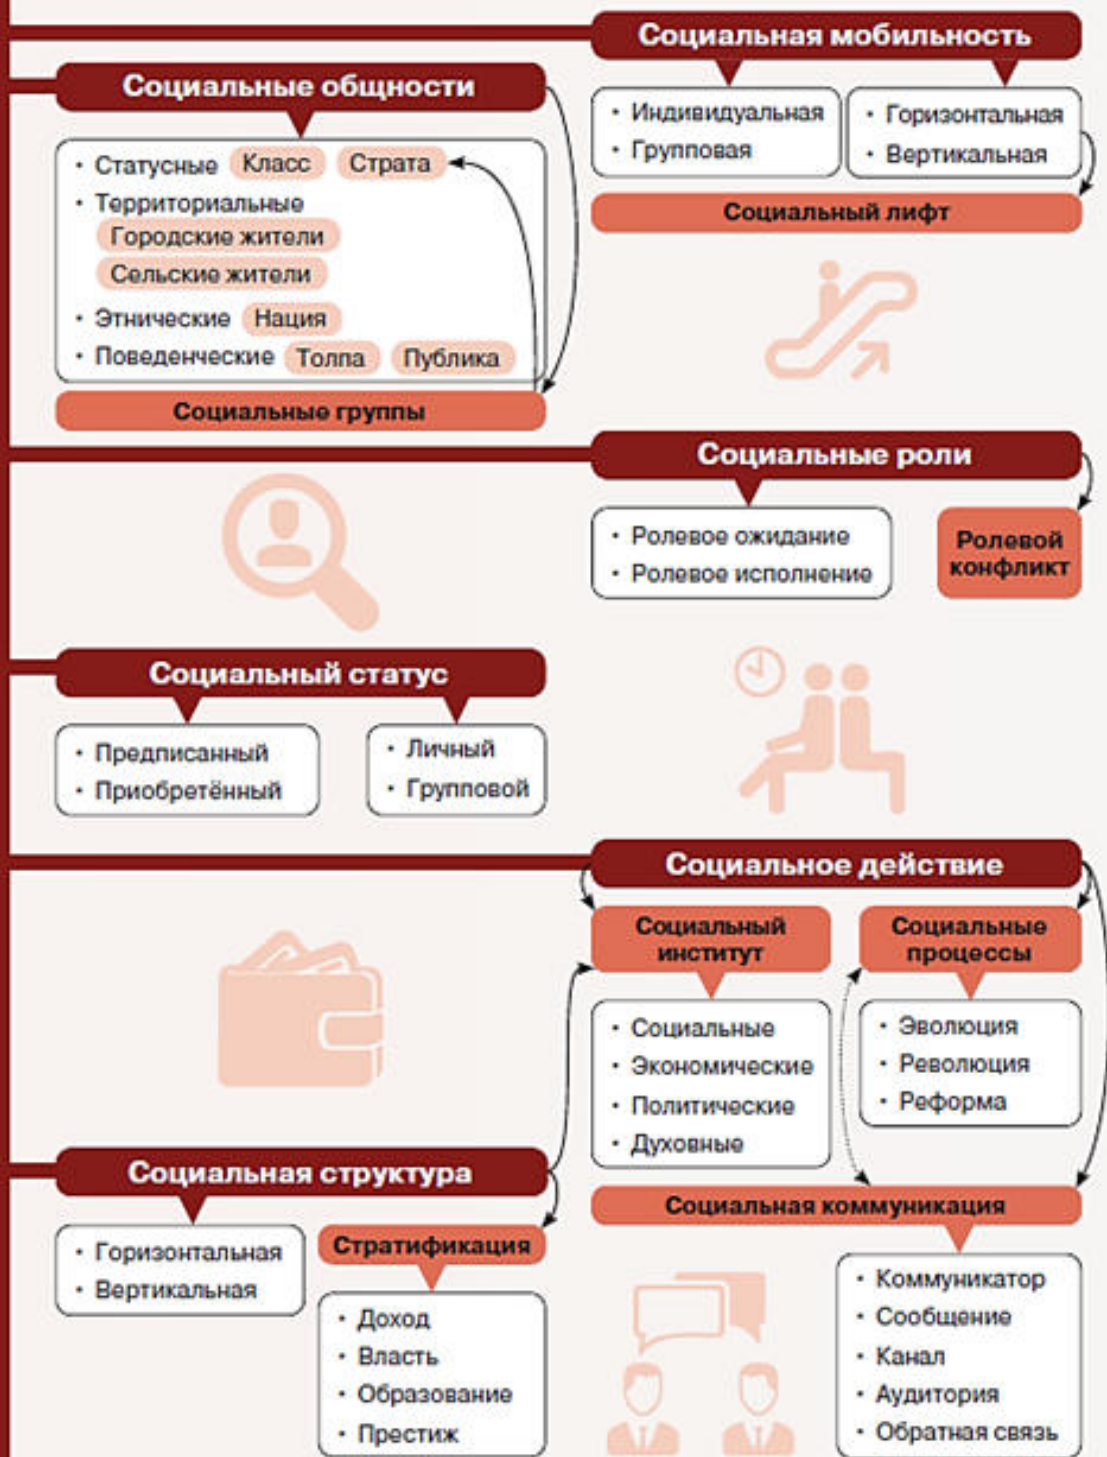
Социальная мобильность

• Индивидуальная
• Групповая

• Горизонтальная
• Вертикальная

Социальный лифт

Социальные общности

• Статусные Класс Страта
• Территориальные Городские жители Сельские жители
• Этнические Нация
• Поведенческие Толпа Публика

Социальные группы

Социальные роли

• Ролевое ожидание
• Ролевое исполнение

Ролевой конфликт

Социальный статус

• Предписанный
• Приобретённый

• Личный
• Групповой

Социальное действие

Социальный институт

• Социальные
• Экономические
• Политические
• Духовные

Социальные процессы

• Эволюция
• Революция
• Реформа

Социальная коммуникация

• Коммуникатор
• Сообщение
• Канал
• Аудитория
• Обратная связь

Социальная структура

• Горизонтальная
• Вертикальная

Стратификация

• Доход
• Власть
• Образование
• Престиж